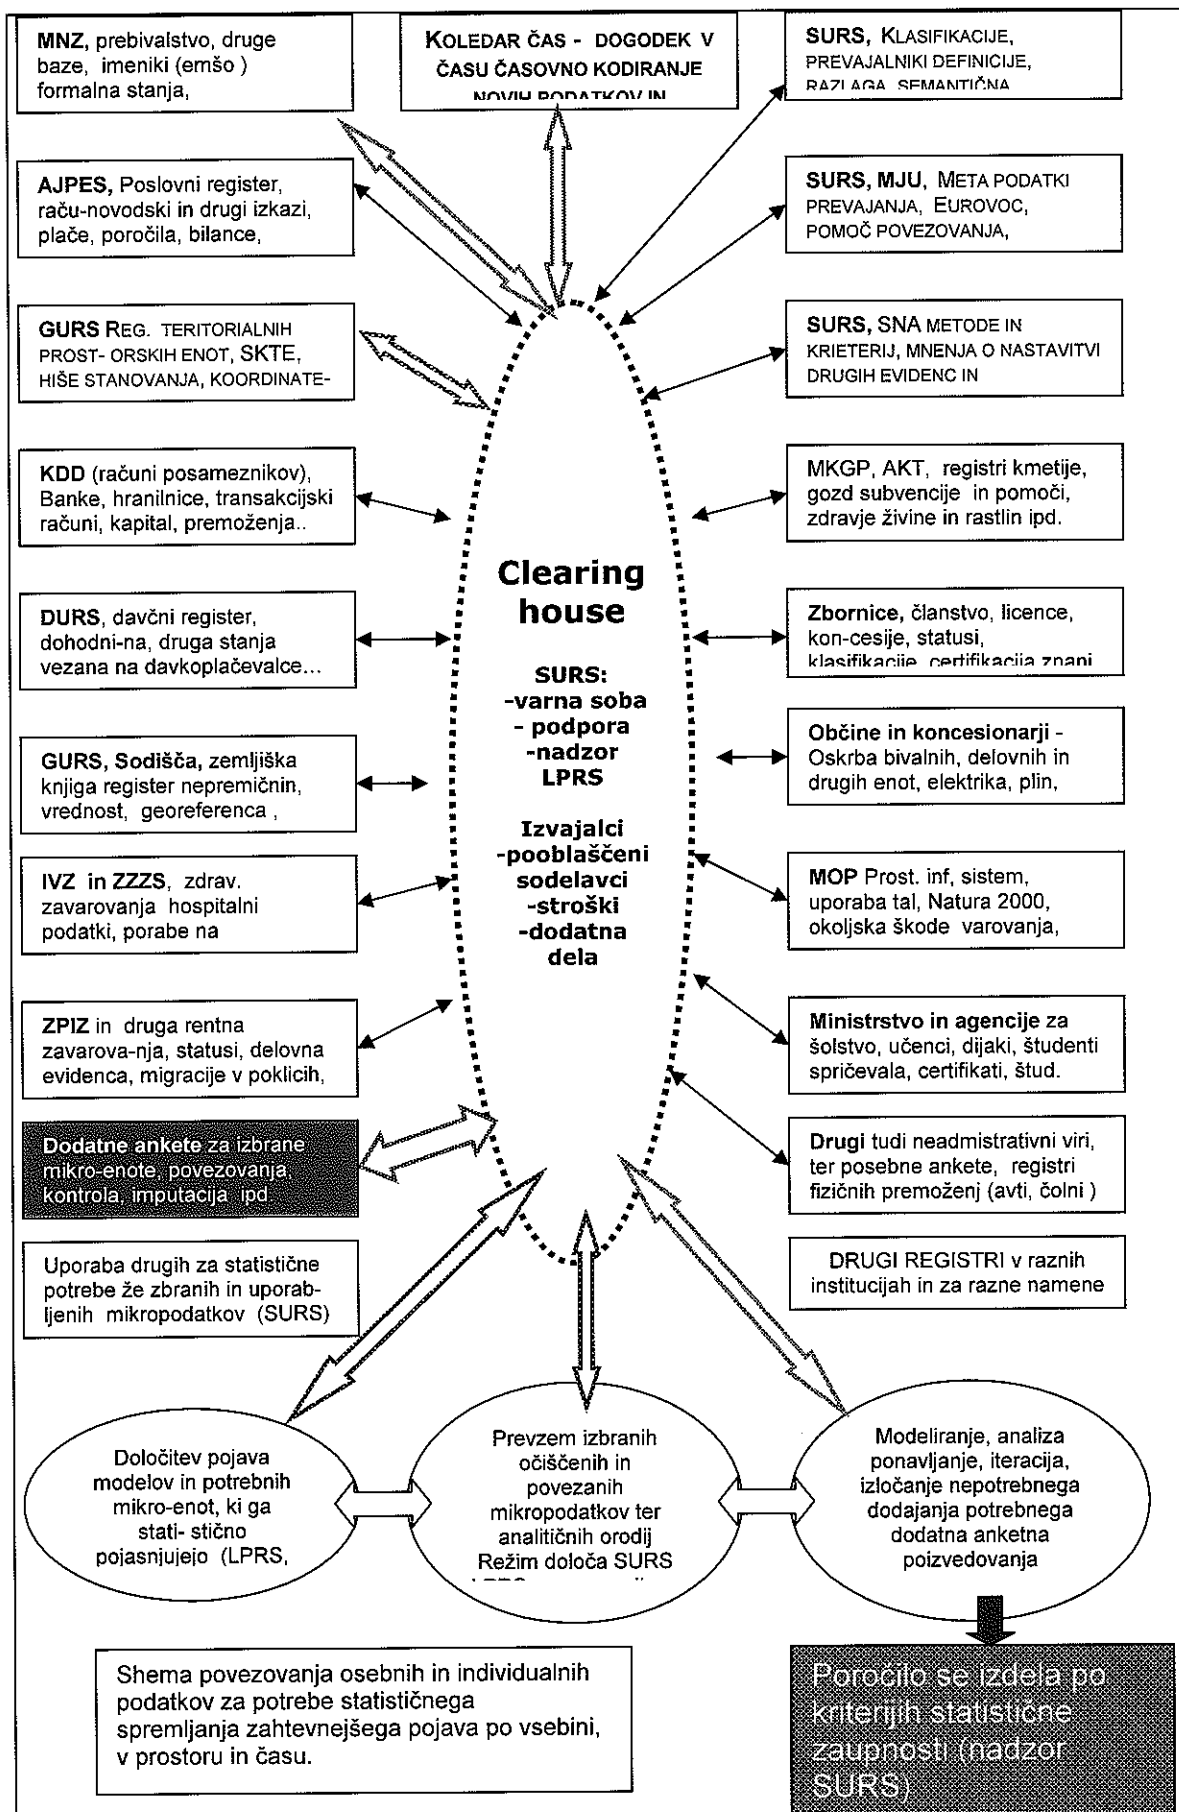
MNZ, prebivalstvo, druge baze, imeniki (emšo ) formalna stanja,

KOLEDAR ČAS - DOGODEK V ČASU ČASOVNO KODIRANJE NOVIH PODATKOV IN

SURS, KLASIFIKACIJE, PREVAJALNIKI DEFINICIJE, RAZLAGA SEMANTIČNA

AJPES, Poslovni register,raču-novodski in drugi izkazi, plače, poročila, bilance,

SURS, MJU, META PODATKI PREVAJANJA, EUROVOC, POMOČ POVEZOVANJA,

GURS REG. TERITORIALNIH PROST- ORSKIH ENOT, SKTE, HIŠE STANOVANJA, KOORDINATE-

SURS, SNA METODE IN KRIETERIJ, MNENJA O NASTAVITVI DRUGIH EVIDENC IN

KDD (računi posameznikov), Banke, hranilnice, transakcijski računi, kapital, premoženja..

MKGP, AKT, registri kmetije, gozd subvencije in pomoči, zdravje živine in rastlin ipd.

Clearing house

SURS:
-varna soba
- podpora
-nadzor
LPRS

Izvajalci
-pooblaščeni sodelavci
-stroški
-dodatna dela

DURS, davčni register, dohodni-na, druga stanja vezana na davkoplačevalce...

Zbornice, članstvo, licence, kon-cesije, statusi, klasifikacije certifikacija znanj

GURS, Sodišča, zemljiška knjiga register nepremičnin, vrednost, georeferenca ,

Občine in koncesionarji - Oskrba bivalnih, delovnih in drugih enot, elektrika, plin,

IVZ in ZZZS, zdrav. zavarovanja hospitalni podatki, porabe na

MOP Prost. inf, sistem, uporaba tal, Natura 2000, okoljska škode varovanja,

ZPIZ in druga rentna zavarova-nja, statusi, delovna evidenca, migracije v poklicih,

Ministrstvo in agencije za šolstvo, učenci, dijaki, študenti spričevala, certifikati, štud.

Dodatne ankete za izbrane mikro-enote, povezovanja, kontrola, imputacija ipd.

Drugi tudi neadmistrativni viri, ter posebne ankete, registri fizičnih premoženj (avti, čolni )

Uporaba drugih za statistične potrebe že zbranih in uporabljenih mikropodatkov (SURS)

DRUGI REGISTRI v raznih institucijah in za razne namene

Določitev pojava modelov in potrebnih mikro-enot, ki ga stati- stično pojasnjujejo (LPRS,

Prevzem izbranih očiščenih in povezanih mikropodatkov ter analitičnih orodij Režim določa SURS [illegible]

Modeliranje, analiza ponavljanje, iteracija, izločanje nepotrebnega dodajanja potrebnega dodatna anketna poizvedovanja

Shema povezovanja osebnih in individualnih podatkov za potrebe statističnega spremljanja zahtevnejšega pojava po vsebini, v prostoru in času.

Poročilo se izdela po kriterijih statistične zaupnosti (nadzor SURS)